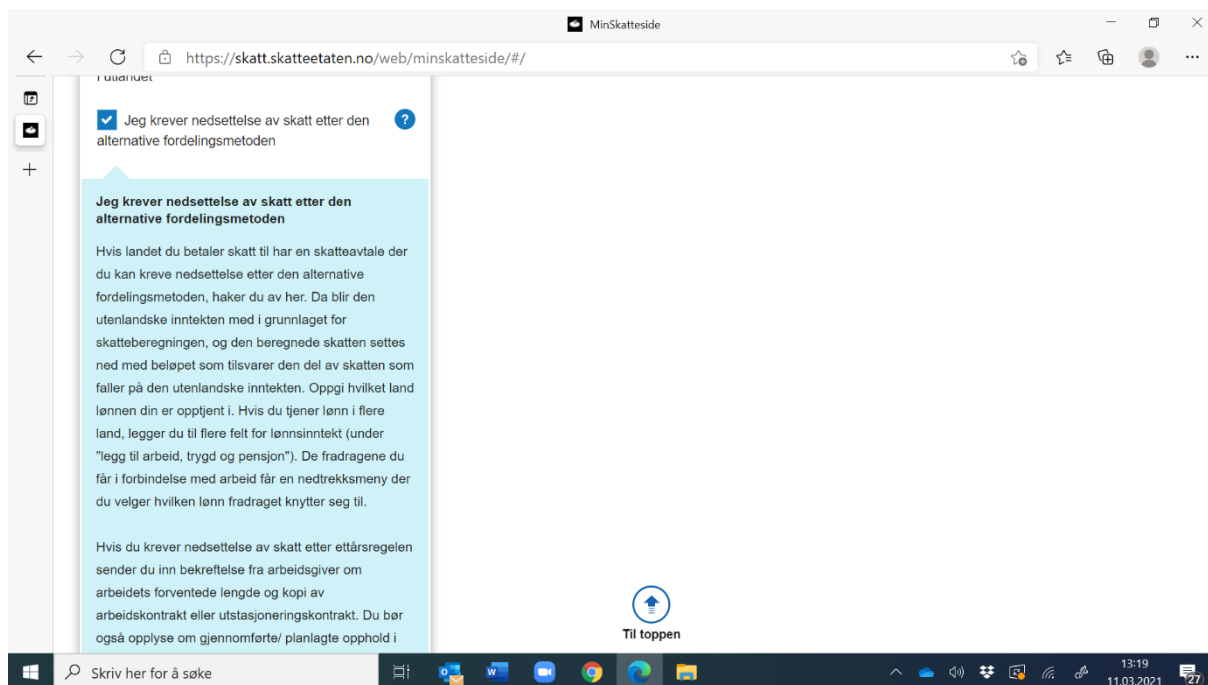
MinSkatteside

https://skatt.skatteetaten.no/web/minskatteside/#/

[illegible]

Jeg krever nedsettelse av skatt etter den alternative fordelingsmetoden

?

Jeg krever nedsettelse av skatt etter den alternative fordelingsmetoden

Hvis landet du betaler skatt til har en skatteavtale der du kan kreve nedsettelse etter den alternative fordelingsmetoden, haker du av her. Da blir den utenlandske inntekten med i grunnlaget for skatteberegningen, og den beregnede skatten settes ned med beløpet som tilsvarer den del av skatten som faller på den utenlandske inntekten. Oppgi hvilket land lønnen din er opptjent i. Hvis du tjener lønn i flere land, legger du til flere felt for lønnsinntekt (under "legg til arbeid, trygd og pensjon"). De fradragene du får i forbindelse med arbeid får en nedtrekksmeny der du velger hvilken lønn fradraget knytter seg til.

Hvis du krever nedsettelse av skatt etter ettårsregelen sender du inn bekreftelse fra arbeidsgiver om arbeidets forventede lengde og kopi av arbeidskontrakt eller utstasjoneringskontrakt. Du bør også opplyse om gjennomførte/ planlagte opphold i

Til toppen

Skriv her for å søke

13:19
11.03.2021

27